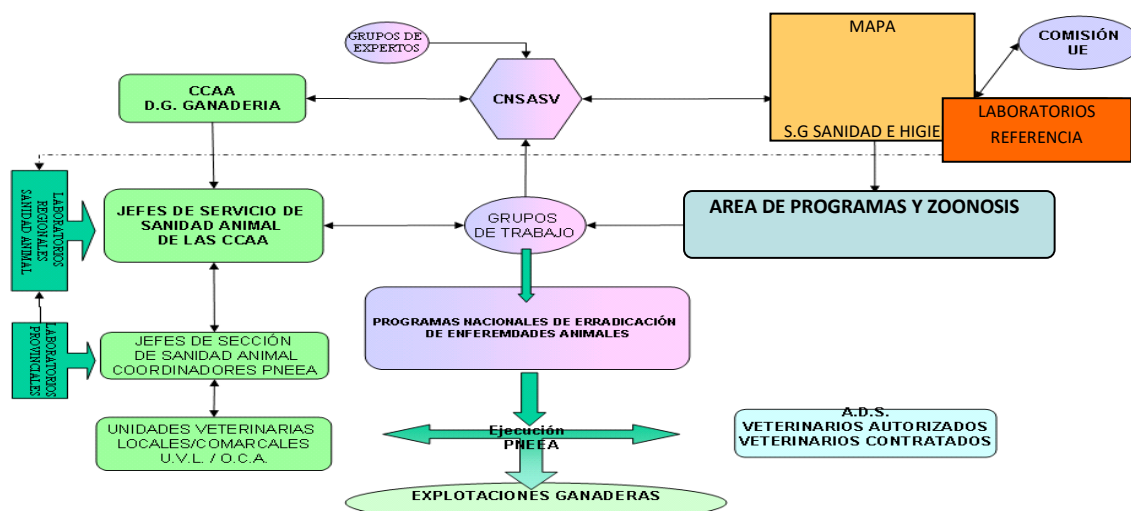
GRUPOS DE EXPERTOS

MAPA

COMISIÓN UE

CCAA
D.G. GANADERIA

CNSASV

LABORATORIOS REFERENCIA

S.G SANIDAD E HIGIE

LABORATORIOS REGIONALES SANIDAD ANIMAL

JEFES DE SERVICIO DE SANIDAD ANIMAL DE LAS CCAA

GRUPOS DE TRABAJO

AREA DE PROGRAMAS Y ZOONOSIS

PROGRAMAS NACIONALES DE ERRADICACIÓN DE ENFEREMDADES ANIMALES

LABORATORIOS PROVINCIALES

JEFES DE SECCIÓN DE SANIDAD ANIMAL COORDINADORES PNEEA

UNIDADES VETERINARIAS LOCALES/COMARCALES U.V.L. / O.C.A.

Ejecución PNEEA

A.D.S.
VETERINARIOS AUTORIZADOS
VETERINARIOS CONTRATADOS

EXPLOTACIONES GANADERAS